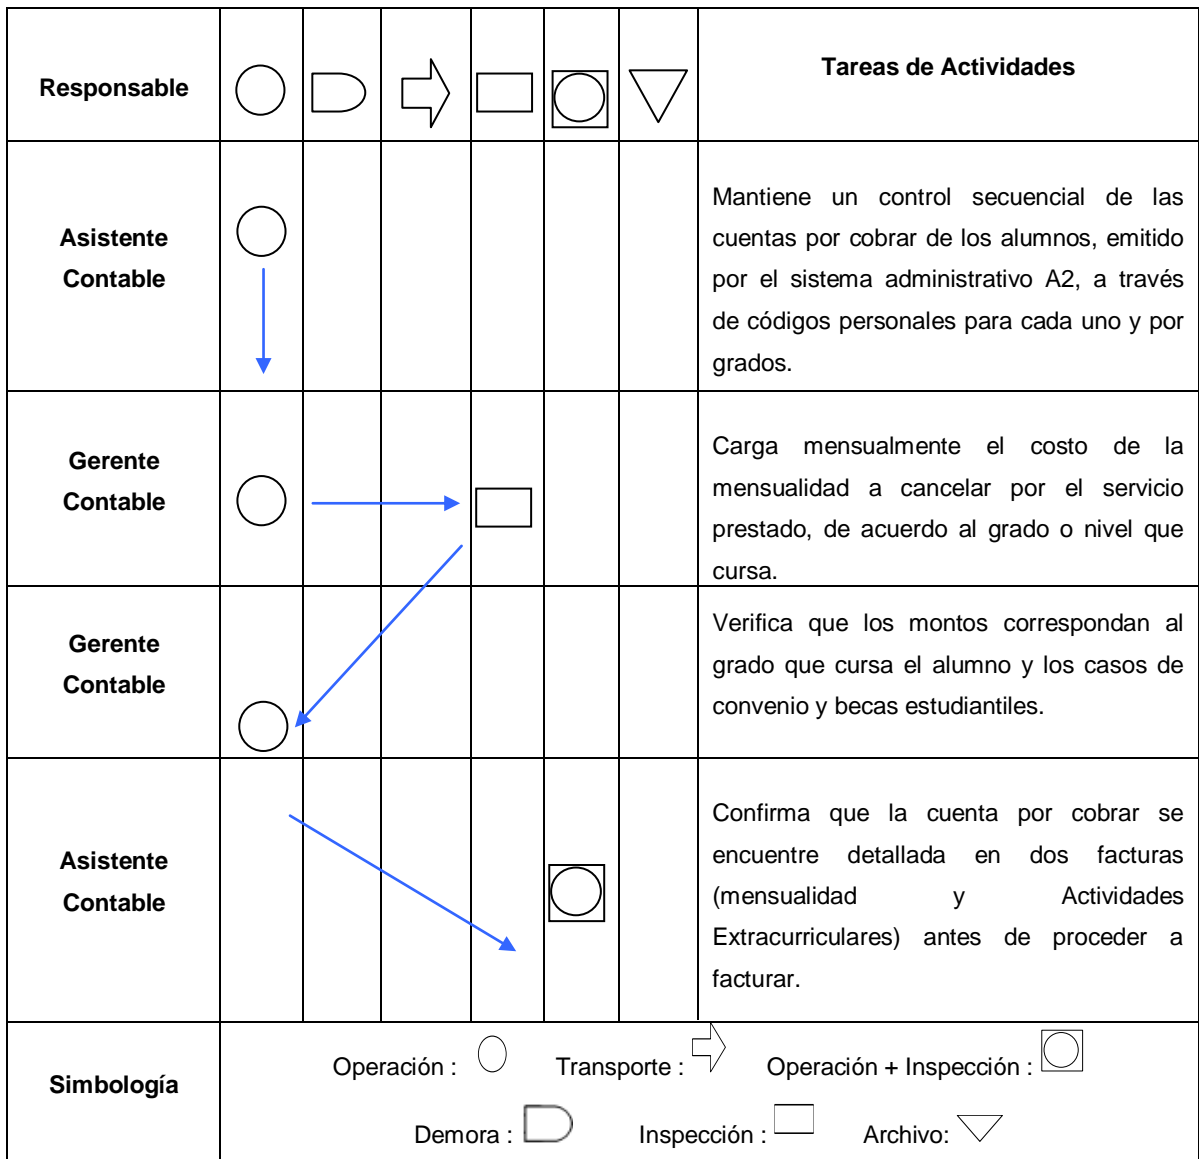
| Responsable | | | | | | | Tareas de Actividades |
|---|---|---|---|---|---|---|---|
| Asistente Contable | | | | | | | Mantiene un control secuencial de las cuentas por cobrar de los alumnos, emitido por el sistema administrativo A2, a través de códigos personales para cada uno y por grados. |
| Gerente Contable | | | | | | | Carga mensualmente el costo de la mensualidad a cancelar por el servicio prestado, de acuerdo al grado o nivel que cursa. |
| Gerente Contable | | | | | | | Verifica que los montos correspondan al grado que cursa el alumno y los casos de convenio y becas estudiantiles. |
| Asistente Contable | | | | | | | Confirma que la cuenta por cobrar se encuentre detallada en dos facturas (mensualidad y Actividades Extracurriculares) antes de proceder a facturar. |
| Simbología | Operación : Transporte : Operación + Inspección : Demora : Inspección : Archivo: | | | | | | |